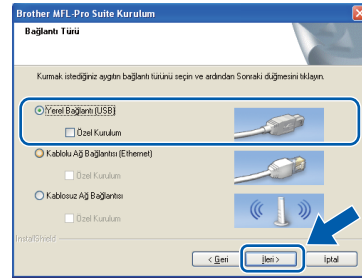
Brother MFL-Pro Suite Kurulum

Bağlantı Türü

Kurmak istediğiniz aygıtın bağlantı türünü seçin ve ardından Sonraki düğmesini tıklayın.

Yerel Bağlantı (USB)

Özel Kurulum

Kablolu Ağ Bağlantısı (Ethernet)

Özel Kurulum

Kablosuz Ağ Bağlantısı

Özel Kurulum

InstallShield

< Geri

İleri >

İptal